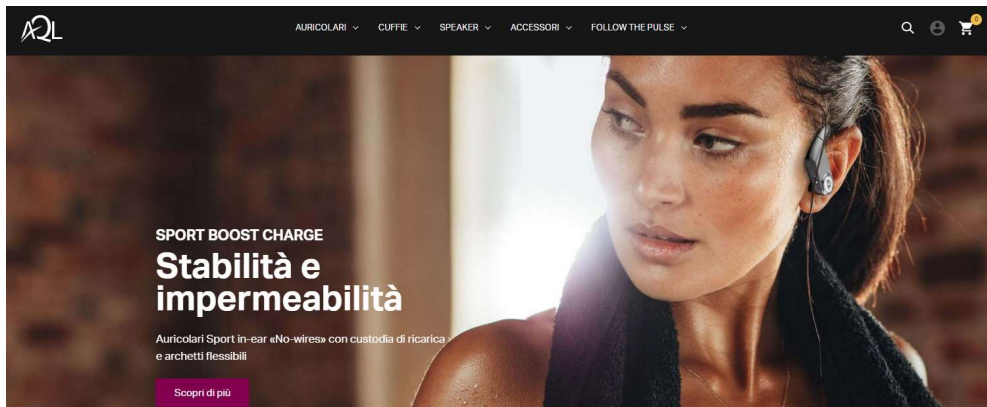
AQL

AURICOLARI ⌄ CUFFIE ⌄ SPEAKER ⌄ ACCESSORI ⌄ FOLLOW THE PULSE ⌄

0

SPORT BOOST CHARGE

Stabilità e impermeabilità

Auricolari Sport in-ear «No-wires» con custodia di ricarica e archetti flessibili

Scopri di più